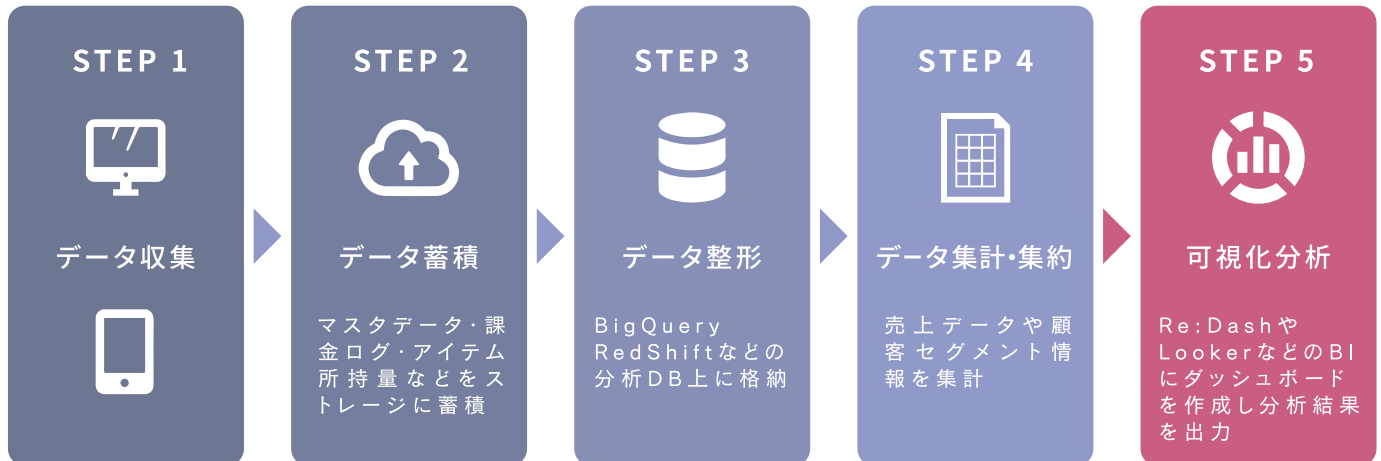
STEP 1

データ収集

STEP 2

データ蓄積

マスタデータ·課金ログ·アイテム所持量などをストレージに蓄積

STEP 3

データ整形

BigQuery RedShiftなどの分析DB上に格納

STEP 4

データ集計•集約

売上データや顧客セグメント情報を集計

STEP 5

可視化分析

Re:DashやLookerなどのBIにダッシュボードを作成し分析結果を出力